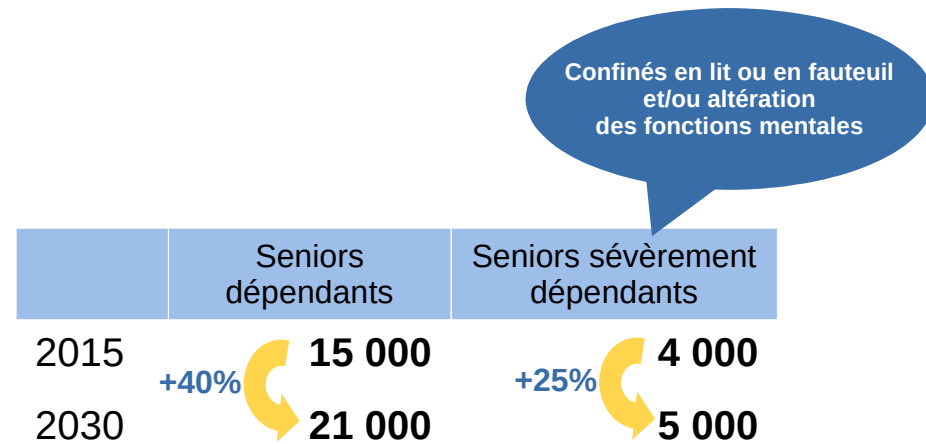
Confinés en lit ou en fauteuil et/ou altération des fonctions mentales

| | Seniors dépendants | Seniors sévèrement dépendants |
|---|---|---|
| 2015 | 15 000 | 4 000 |
| 2030 | 21 000 | 5 000 |

+40%

+25%